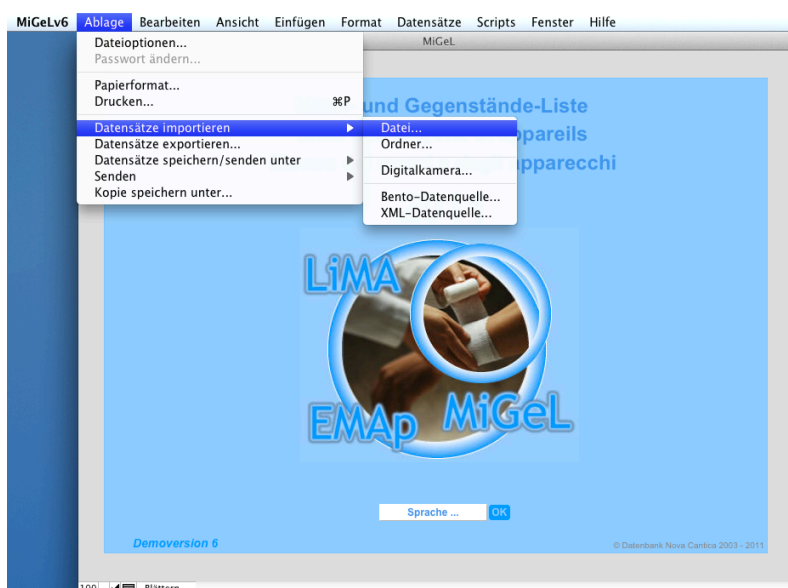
MiGeLv6 Ablage Bearbeiten Ansicht Einfügen Format Datensätze Scripts Fenster Hilfe

MiGeL

Dateioptionen...
Passwort ändern...

Papierformat...
Drucken... ⌘P

Datensätze importieren ▶
Datensätze exportieren...
Datensätze speichern/senden unter ▶
Senden ▶
Kopie speichern unter...

Datei...
Ordner...

Digitalkamera...

Bento-Datenquelle...
XML-Datenquelle...

und Gegenstände-Liste
ppareils
pparecchi

LiMA
EMAp MiGeL

Sprache ... OK

Demoversion 6

© Datenbank Nova Cantica 2003 - 2011

100 Blättern